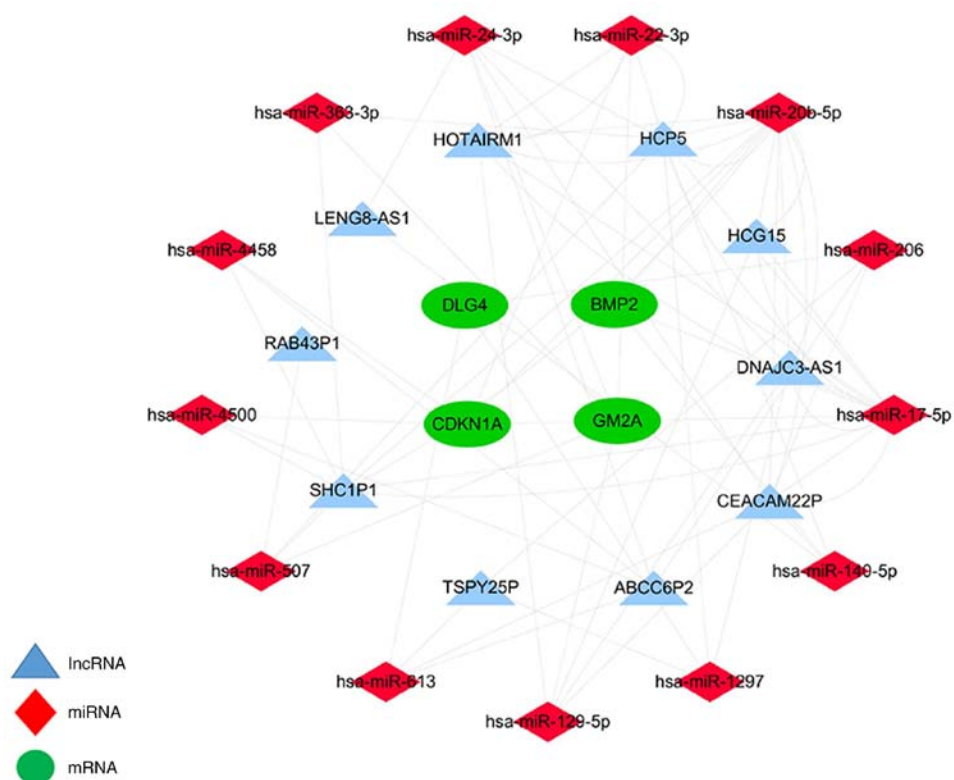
hsa-miR-24-3p
hsa-miR-22-3p
hsa-miR-363-3p
HOTAIRM1
HCP5
hsa-miR-20b-5p
LENG8-AS1
HCG15
hsa-miR-4458
hsa-miR-206
DLG4
BMP2
RAB43P1
DNAJC3-AS1
hsa-miR-4500
CDKN1A
GM2A
hsa-miR-17-5p
SHC1P1
CEACAM22P
hsa-miR-507
hsa-miR-140-5p
TSPY25P
ABCC6P2
hsa-miR-613
hsa-miR-1297
hsa-miR-129-5p

lncRNA
miRNA
mRNA